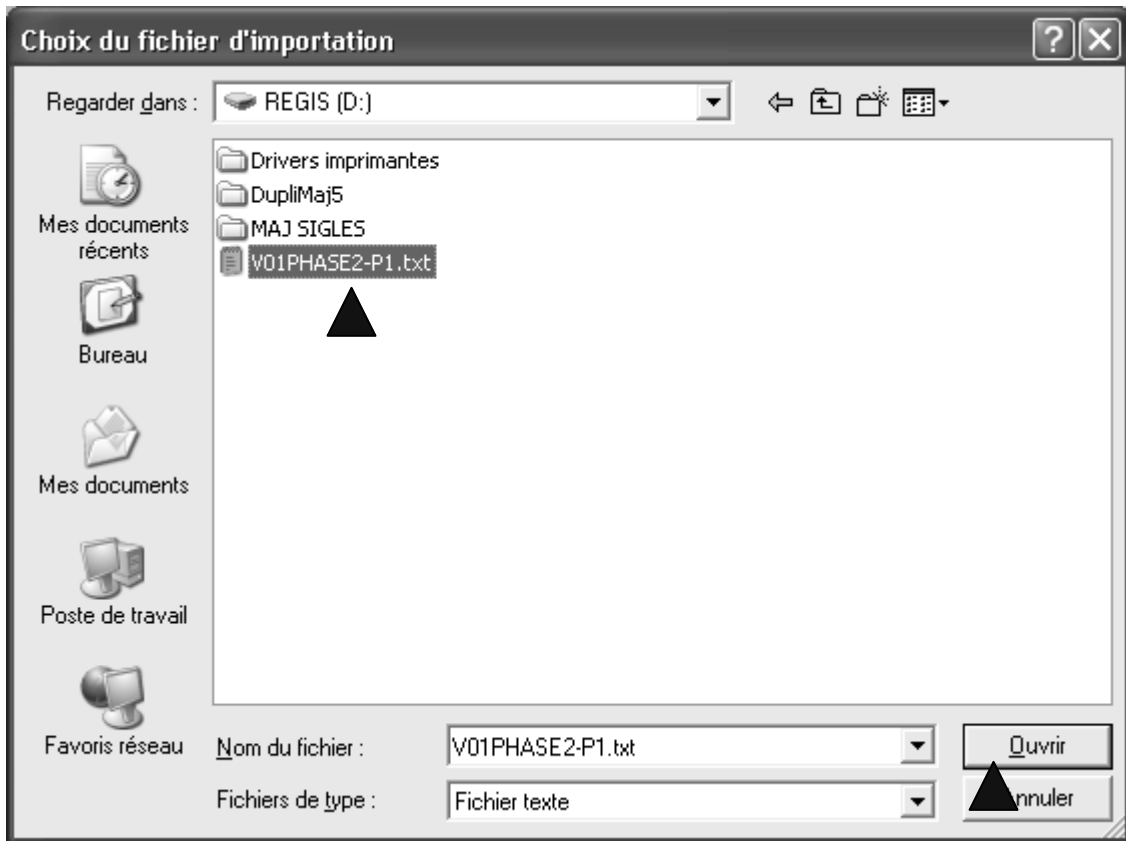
Choix du fichier d'importation

Regarder dans : REGIS (D:)

Mes documents récents

Bureau

Mes documents

Poste de travail

Favoris réseau

Drivers imprimantes
DupliMaj5
MAJ SIGLES
V01PHASE2-P1.txt

Nom du fichier : V01PHASE2-P1.txt

Fichiers de type : Fichier texte

Ouvrir

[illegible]nnuler